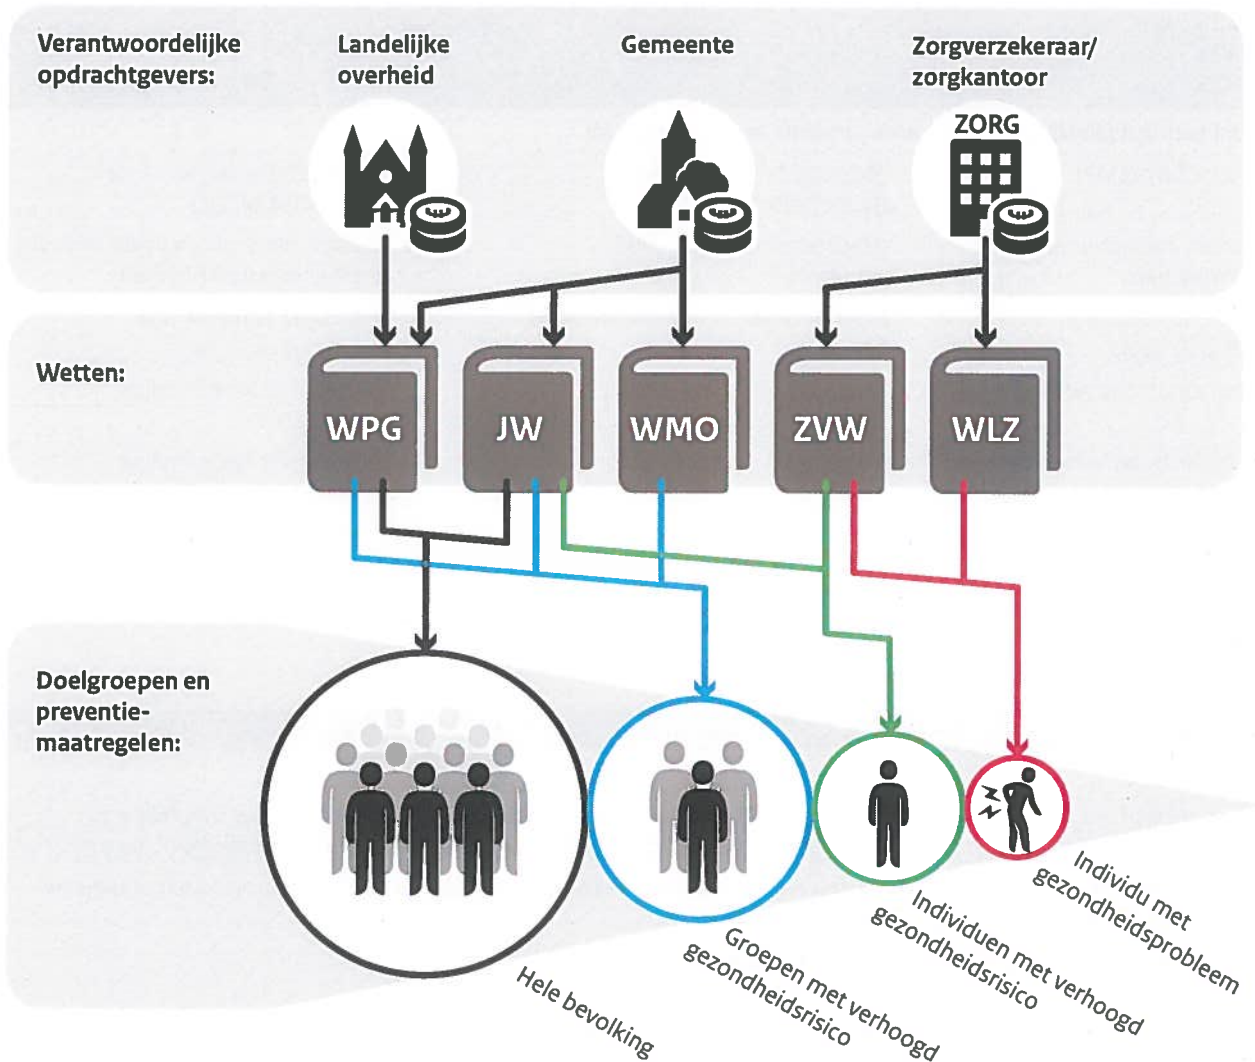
Verantwoordelijke opdrachtgevers:

Landelijke overheid

Gemeente

Zorgverzekeraar/ zorgkantoor

ZORG

Wetten:

WPG

JW

WMO

ZVW

WLZ

Doelgroepen en preventiemaatregelen:

Hele bevolking

Groepen met verhoogd gezondheidsrisico

Individuen met verhoogd gezondheidsrisico

Individu met gezondheidsprobleem